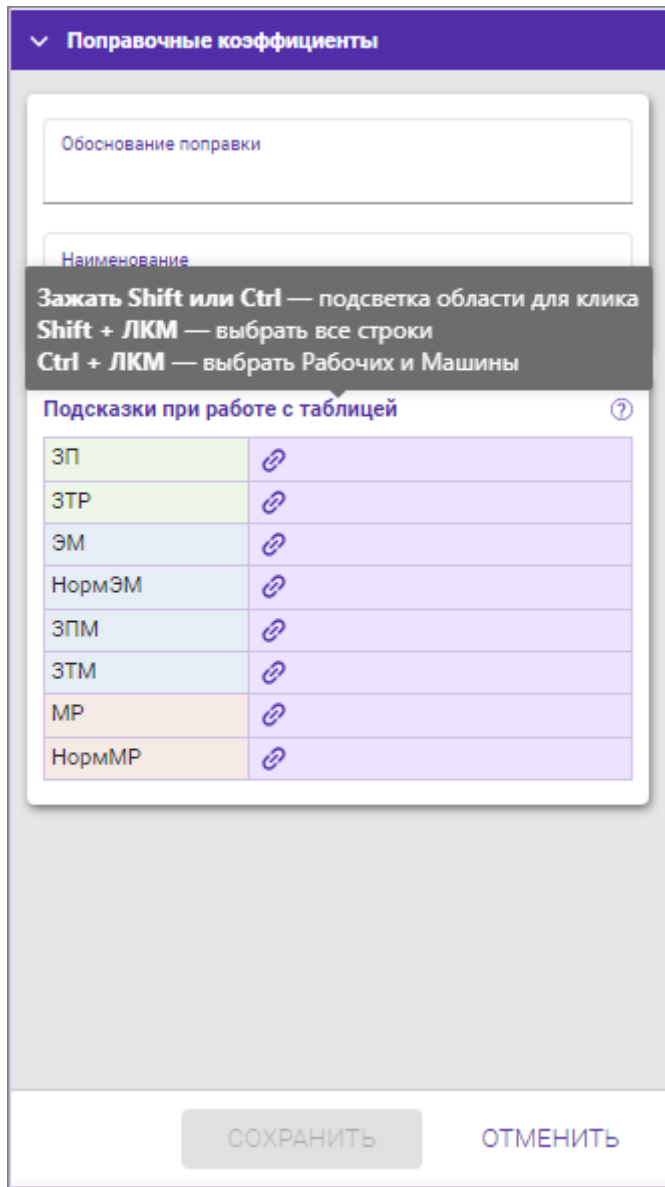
Поправочные коэффициенты

Обоснование поправки

Наименование

**Зажать Shift или Ctrl** — подсветка области для клика
**Shift + ЛКМ** — выбрать все строки
**Ctrl + ЛКМ** — выбрать Рабочих и Машины

Подсказки при работе с таблицей

| ЗП | |
|---|---|
| ЗТР | |
| ЭМ | |
| НормЭМ | |
| ЗПМ | |
| ЗТМ | |
| МР | |
| НормМР | |

СОХРАНИТЬ
ОТМЕНИТЬ